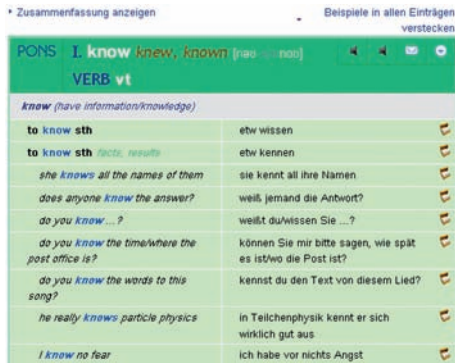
• Zusammenfassung anzeigen

Beispiele in allen Einträgen verstecken

PONS I. know knew, known [nəʊ, nəʊn]

VERB vt

know (have information/knowledge)

| | |
|---|---|
| to know sth | etw wissen |
| to know sth facts, results | etw kennen |
| she knows all the names of them | sie kennt all ihre Namen |
| does anyone know the answer? | weiß jemand die Antwort? |
| do you know ...? | weißt du/wissen Sie ...? |
| do you know the time/where the post office is? | können Sie mir bitte sagen, wie spät es ist/wo die Post ist? |
| do you know the words to this song? | kennst du den Text von diesem Lied? |
| he really knows particle physics | in Teilchenphysik kennt er sich wirklich gut aus |
| I know no fear | ich habe vor nichts Angst |